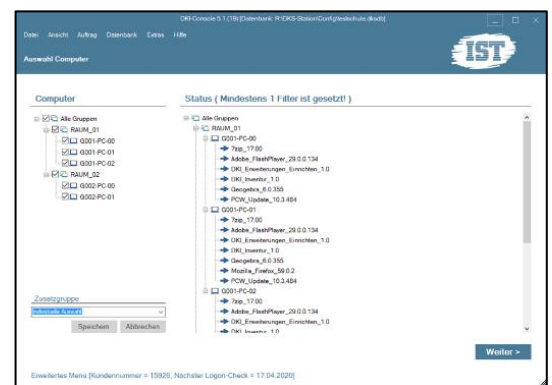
OKI-Console 5.1 (19) [Datenbank: R:\OKS-Station\Config\testschule.dksdb]

Datei Ansicht Auftrag Datenbank Extras Hilfe

IST

Auswahl Computer

Computer

Alle Gruppen
RAUM_01
G001-PC-00
G001-PC-01
G001-PC-02
RAUM_02
G002-PC-00
G002-PC-01

Zusatzgruppe
Individuelle Auswahl
Speichern Abbrechen

Status ( Mindestens 1 Filter ist gesetzt! )

Alle Gruppen
RAUM_01
G001-PC-00
7zip_17.00
Adobe_FlashPlayer_29.0.0.134
OKI_Erweiterungen_Einrichten_1.0
OKI_Inventur_1.0
Geogebra_6.0.355
PCW_Update_10.3.484
G001-PC-01
7zip_17.00
Adobe_FlashPlayer_29.0.0.134
OKI_Erweiterungen_Einrichten_1.0
OKI_Inventur_1.0
Geogebra_6.0.355
Mozilla_Firefox_59.0.2
PCW_Update_10.3.484
G001-PC-02
7zip_17.00
Adobe_FlashPlayer_29.0.0.134
OKI_Erweiterungen_Einrichten_1.0
OKI_Inventur_1.0

Weiter >

Erweitertes Menü [Kundennummer = 15926, Nächster Logon-Check = 17.04.2020]